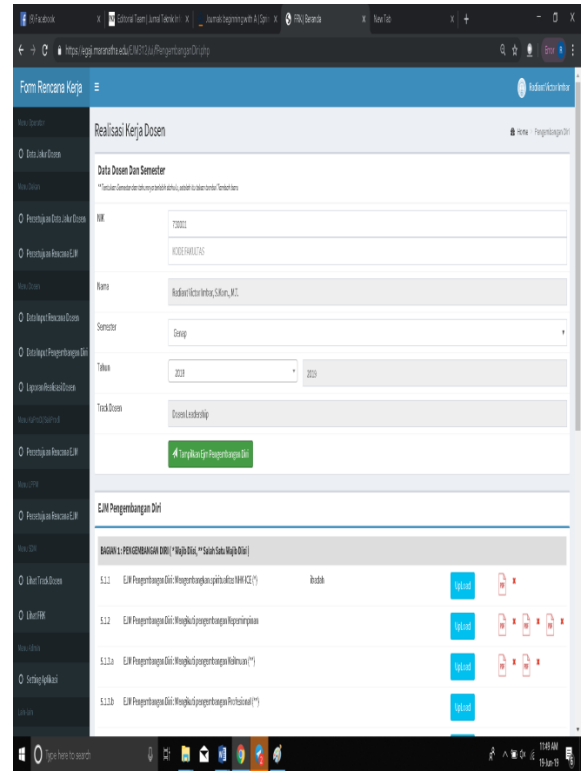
(8) Facebook
Editorial Team | Jurnal Teknik Inf
Journals beginning with A | Sprin
FRK | Beranda
New Tab

https://egaji.maranatha.edu/EJM/2/2dir/PengembanganDiri.php

Form Rencana Kerja

Radiant Victor Imbar

Menu Operator
Data Jafung Dosen
Menu Dosen
Persetujuan Data Jafung Dosen
Persetujuan Rencana EJM
Menu Dosen
Data Input Rencana Dosen
Data Input Pengembangan Diri
Laporan Realisasi Dosen
Menu KaProdi/DekProdi
Persetujuan Rencana EJM
Menu LPPM
Persetujuan Rencana EJM
Menu SDM
Lihat Track Dosen
Lihat FRK
Menu Admin
Setting Aplikasi
Lain-lain

Realisasi Kerja Dosen

Home > Pengembangan Diri

Data Dosen Dan Semester
**Tentukan Semester dan tahun yang terlebih dahulu, setelah itu tekan tombol Tambah baru

NIK
730001
KODE FAKULTAS

Nama
Radiant Victor Imbar, S.Kom., M.T.

Semester
Genap

Tahun
2018
2019

Track Dosen
Dosen Leadership

Tampilkan Ejm Pengembangan Diri

EJM Pengembangan Diri

BAGIAN 1 : PENGEMBANGAN DIRI ( * Wajib Diisi, ** Salah Satu Wajib Diisi )

5.1.1 EJM Pengembangan Diri: Mengembangkan spiritualitas MHK ICE (*) Ibadah Upload

5.1.2 EJM Pengembangan Diri: Mengikuti pengembangan Kepemimpinan Upload

5.1.3.a EJM Pengembangan Diri: Mengikuti pengembangan Keilmuan (**) Upload

5.1.3.b EJM Pengembangan Diri: Mengikuti pengembangan Profesional (**) Upload

Type here to search
11:49 AM
19-Jun-19